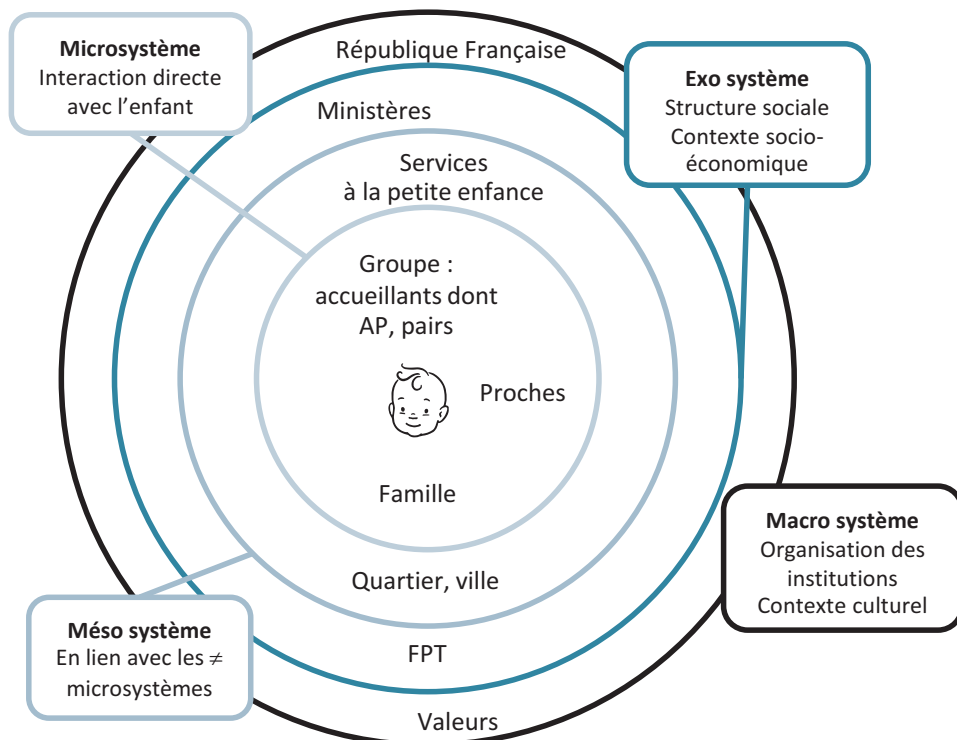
**Microsystème**
Interaction directe avec l'enfant

République Française

**Exo système**
Structure sociale
Contexte socio-économique

Ministères

Services à la petite enfance

Groupe : accueillants dont AP, pairs

Proches

Famille

**Macro système**
Organisation des institutions
Contexte culturel

Quartier, ville

**Méso système**
En lien avec les $\neq$ microsystèmes

FPT

Valeurs